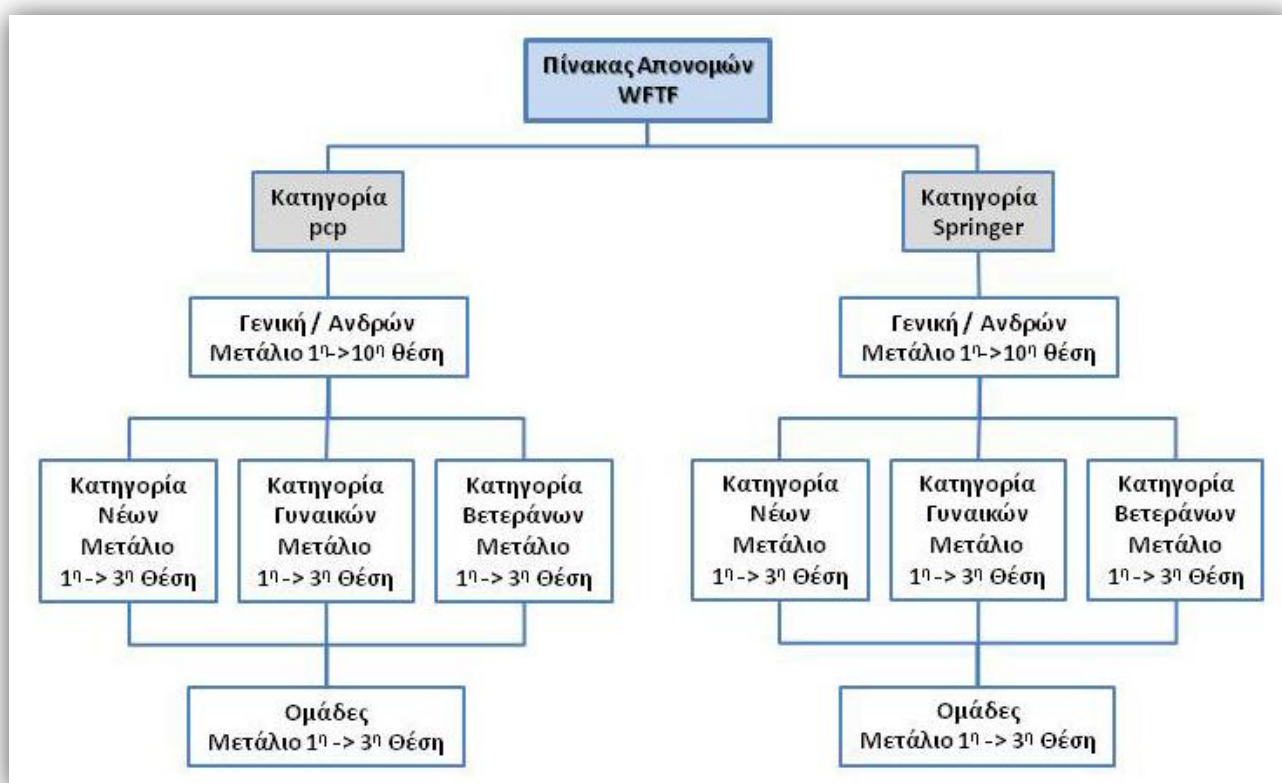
Πίνακας Απονομών WFTF

Κατηγορία pcp

Γενική / Ανδρών Μετάλιο $1^{η}$->$10^{η}$ θέση

Κατηγορία Νέων Μετάλιο $1^{η}$ -> $3^{η}$ Θέση

Κατηγορία Γυναικών Μετάλιο $1^{η}$ -> $3^{η}$ Θέση

Κατηγορία Βετεράνων Μετάλιο $1^{η}$ -> $3^{η}$ Θέση

Ομάδες Μετάλιο $1^{η}$ -> $3^{η}$ Θέση

Κατηγορία Springer

Γενική / Ανδρών Μετάλιο $1^{η}$->$10^{η}$ θέση

Κατηγορία Νέων Μετάλιο $1^{η}$ -> $3^{η}$ Θέση

Κατηγορία Γυναικών Μετάλιο $1^{η}$ -> $3^{η}$ Θέση

Κατηγορία Βετεράνων Μετάλιο $1^{η}$ -> $3^{η}$ Θέση

Ομάδες Μετάλιο $1^{η}$ -> $3^{η}$ Θέση